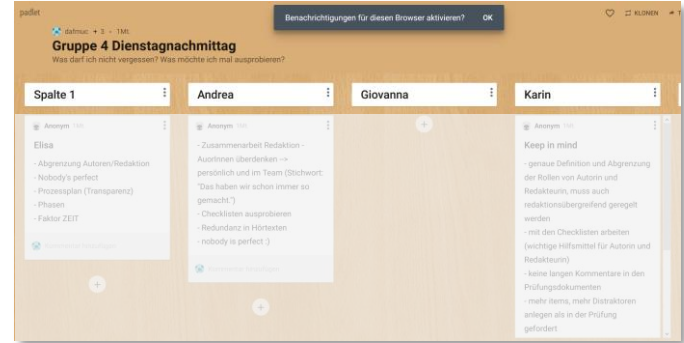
padlet

dafmuc + 3 • 1ML

Benachrichtigungen für diesen Browser aktivieren? OK

KLONEN

Gruppe 4 Dienstagnachmittag

Was darf ich nicht vergessen? Was möchte ich mal ausprobieren?

Spalte 1

Anonym

Elisa

- Abgrenzung Autoren/Redaktion
- Nobody's perfect
- Prozessplan (Transparenz)
- Phasen
- Faktor ZEIT

Kommentar hinzufügen

Andrea

Anonym

- Zusammenarbeit Redaktion - AuorInnen überdenken --> persönlich und im Team (Stichwort: "Das haben wir schon immer so gemacht.")
- Checklisten ausprobieren
- Redundanz in Hörtexten
- nobody is perfect :)

Kommentar hinzufügen

Giovanna

Karin

Anonym

Keep in mind

- genaue Definition und Abgrenzung der Rollen von Autorin und Redakteurin, muss auch redaktionsübergreifend geregelt werden
- mit den Checklisten arbeiten (wichtige Hilfsmittel für Autorin und Redakteurin)
- keine langen Kommentare in den Prüfungsdokumenten
- mehr items, mehr Distraktoren anlegen als in der Prüfung gefordert